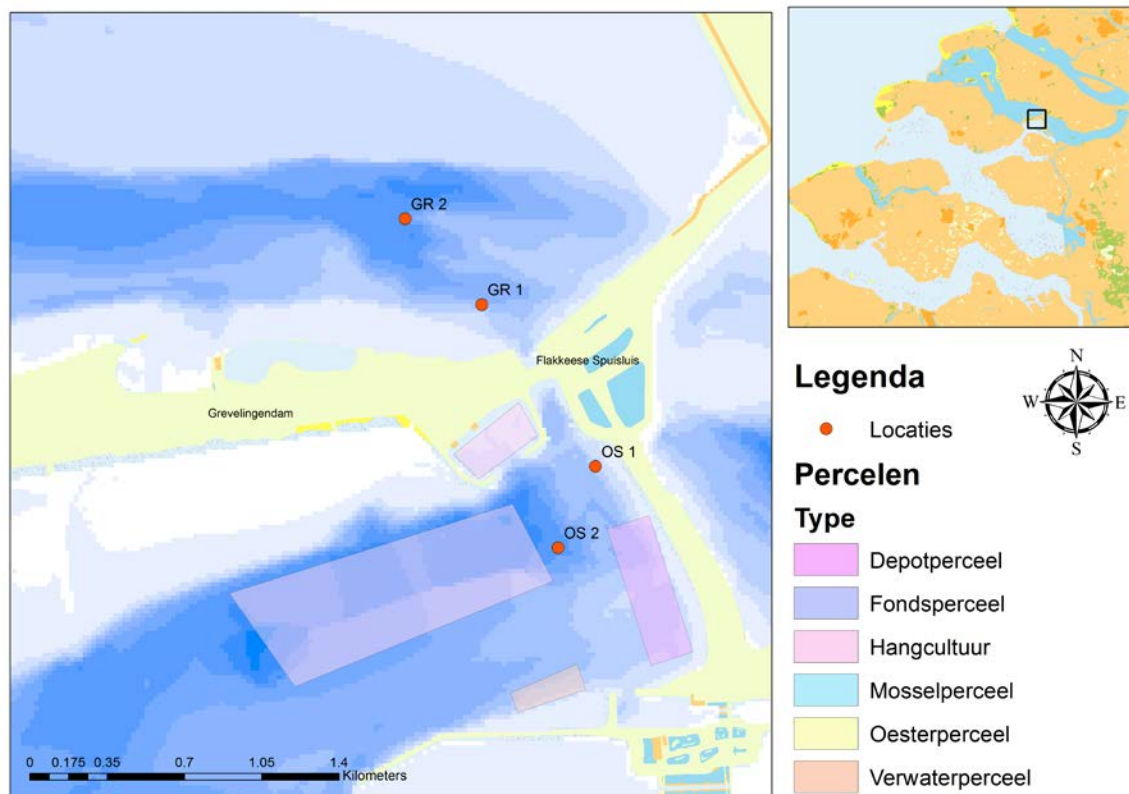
GR 2

GR 1

Flakkeese Spuisluis

Grevelingendam

OS 1

OS 2

0 0.175 0.35 0.7 1.05 1.4 Kilometers

Legenda

N
W E
S

Locaties

Percelen

Type

Depotperceel

Fondsperceel

Hangcultuur

Mosselperceel

Oesterperceel

Verwaterperceel